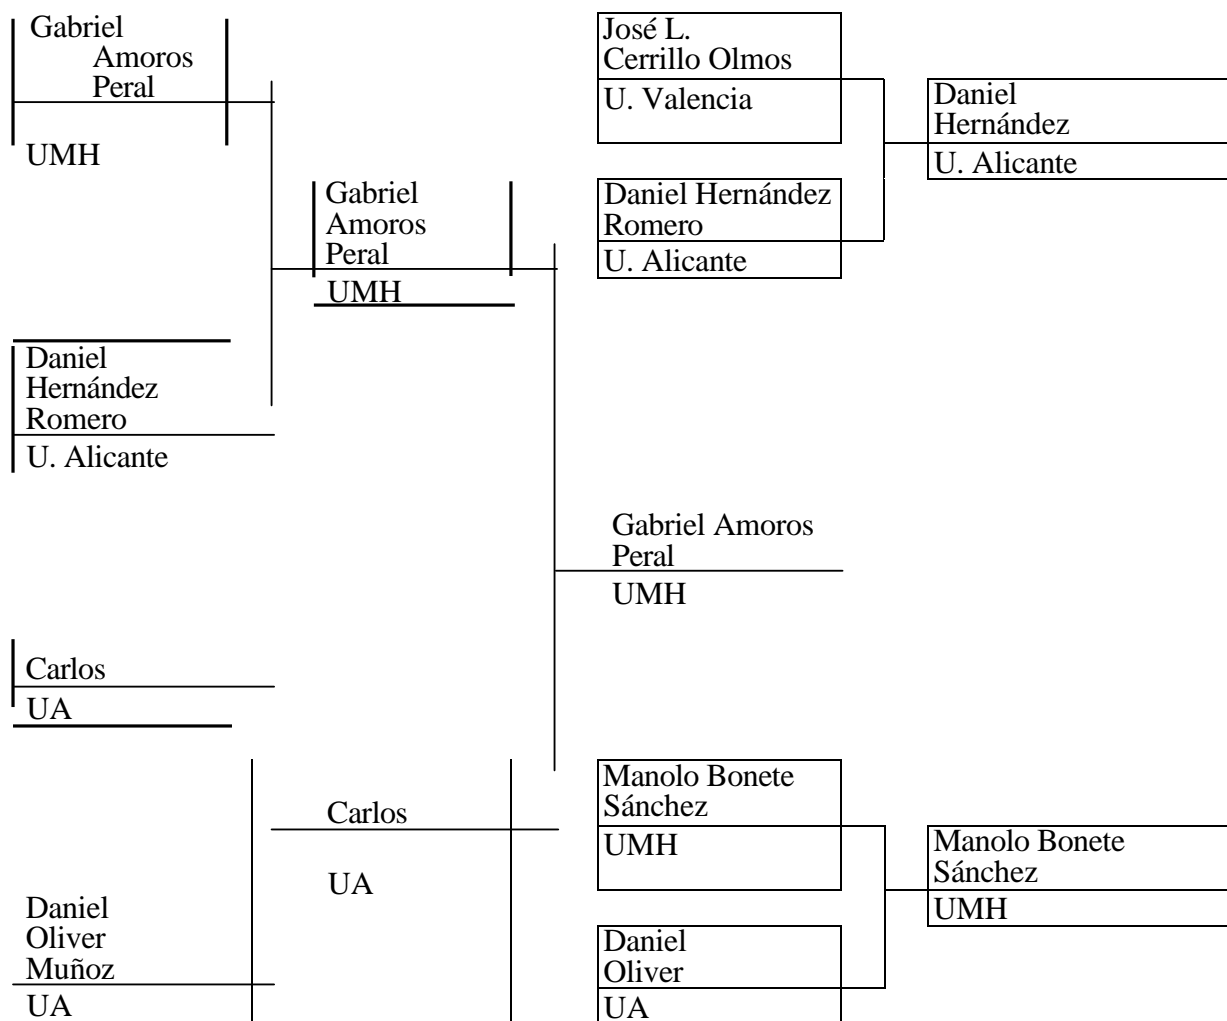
Gabriel Amoros Peral
UMH

Daniel Hernández Romero
U. Alicante

Carlos
UA

Daniel Oliver Muñoz
UA

Gabriel Amoros Peral
UMH

Carlos
UA

José L. Cerrillo Olmos
U. Valencia

Daniel Hernández Romero
U. Alicante

Gabriel Amoros Peral
UMH

Manolo Bonete Sánchez
UMH

Daniel Oliver
UA

Daniel Hernández
U. Alicante

Manolo Bonete Sánchez
UMH